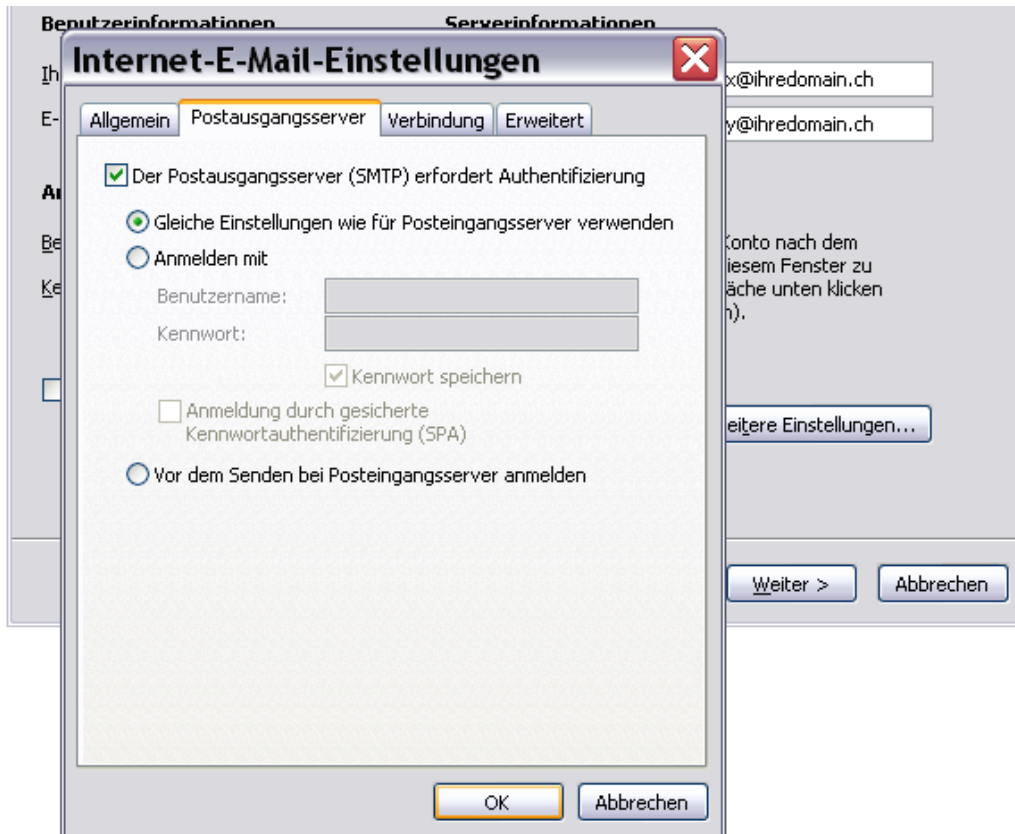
Benutzerinformationen

Serverinformationen

Ih

x@ihredomain.ch

E-

y@ihredomain.ch

An

Be

Ke

Konto nach dem iesem Fenster zu äche unten klicken n).

eitere Einstellungen...

Weiter >

Abbrechen

Internet-E-Mail-Einstellungen

Allgemein | Postausgangsserver | Verbindung | Erweitert

Der Postausgangsserver (SMTP) erfordert Authentifizierung

Gleiche Einstellungen wie für Posteingangsserver verwenden

Anmelden mit

Benutzername:

Kennwort:

Kennwort speichern

Anmeldung durch gesicherte Kennwortauthentifizierung (SPA)

Vor dem Senden bei Posteingangsserver anmelden

OK

Abbrechen